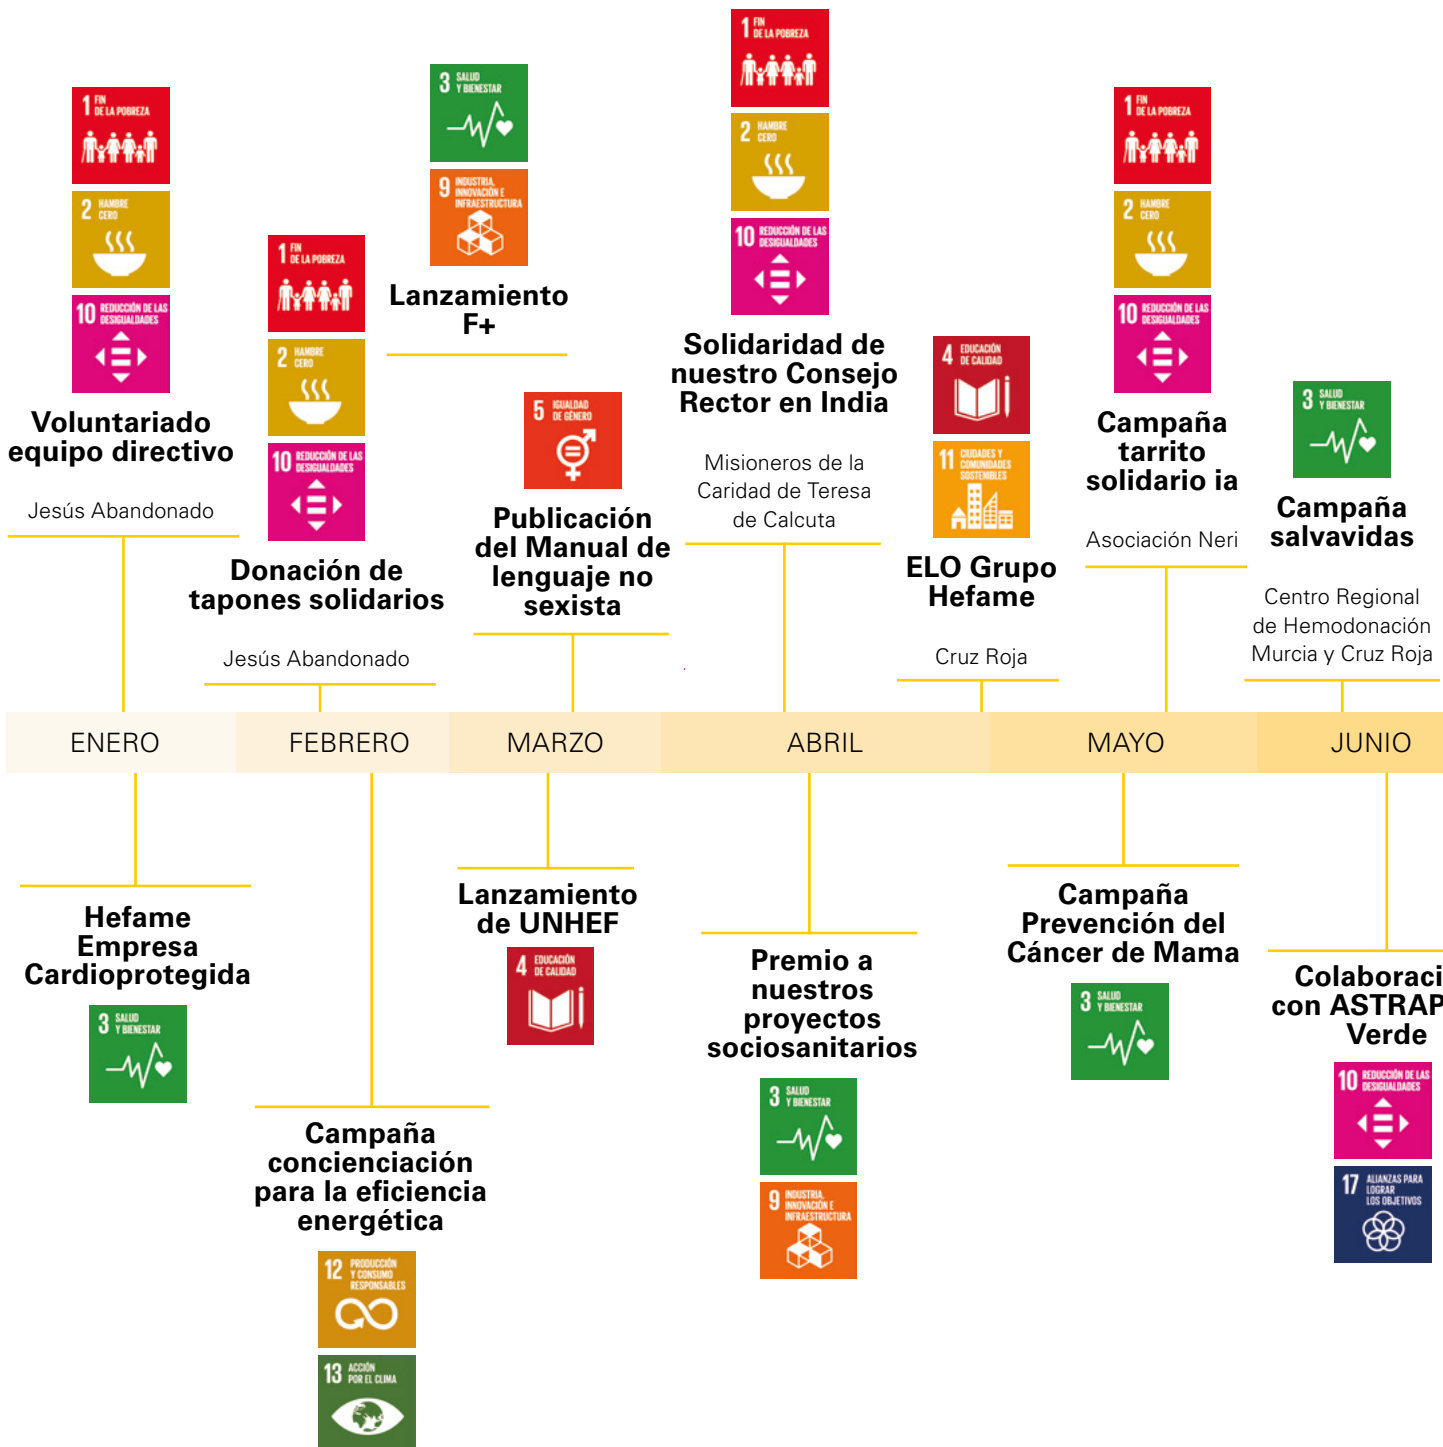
1 FIN DE LA POBREZA
2 HAMBRE CERO
10 REDUCCIÓN DE LAS DESIGUALDADES
Voluntariado equipo directivo
Jesús Abandonado

1 FIN DE LA POBREZA
2 HAMBRE CERO
10 REDUCCIÓN DE LAS DESIGUALDADES
Donación de tapones solidarios
Jesús Abandonado

3 SALUD Y BIENESTAR
9 INDUSTRIA, INNOVACIÓN E INFRAESTRUCTURA
Lanzamiento F+

5 IGUALDAD DE GÉNERO
Publicación del Manual de lenguaje no sexista

1 FIN DE LA POBREZA
2 HAMBRE CERO
10 REDUCCIÓN DE LAS DESIGUALDADES
Solidaridad de nuestro Consejo Rector en India
Misioneros de la Caridad de Teresa de Calcuta

4 EDUCACIÓN DE CALIDAD
11 CIUDADES Y COMUNIDADES SOSTENIBLES
ELO Grupo Hefame
Cruz Roja

1 FIN DE LA POBREZA
2 HAMBRE CERO
10 REDUCCIÓN DE LAS DESIGUALDADES
Campaña tarrito solidario ia
Asociación Neri

3 SALUD Y BIENESTAR
Campaña salvavidas
Centro Regional de Hemodonación Murcia y Cruz Roja

ENERO
FEBRERO
MARZO
ABRIL
MAYO
JUNIO

Hefame Empresa Cardioprotegida
3 SALUD Y BIENESTAR

Campaña concienciación para la eficiencia energética
12 PRODUCCIÓN Y CONSUMO RESPONSABLES
13 ACCIÓN POR EL CLIMA

Lanzamiento de UNHEF
4 EDUCACIÓN DE CALIDAD

Premio a nuestros proyectos sociosanitarios
3 SALUD Y BIENESTAR
9 INDUSTRIA, INNOVACIÓN E INFRAESTRUCTURA

Campaña Prevención del Cáncer de Mama
3 SALUD Y BIENESTAR

Colaboraci con ASTRAP Verde
10 REDUCCIÓN DE LAS DESIGUALDADES
17 ALIANZAS PARA LOGRAR LOS OBJETIVOS